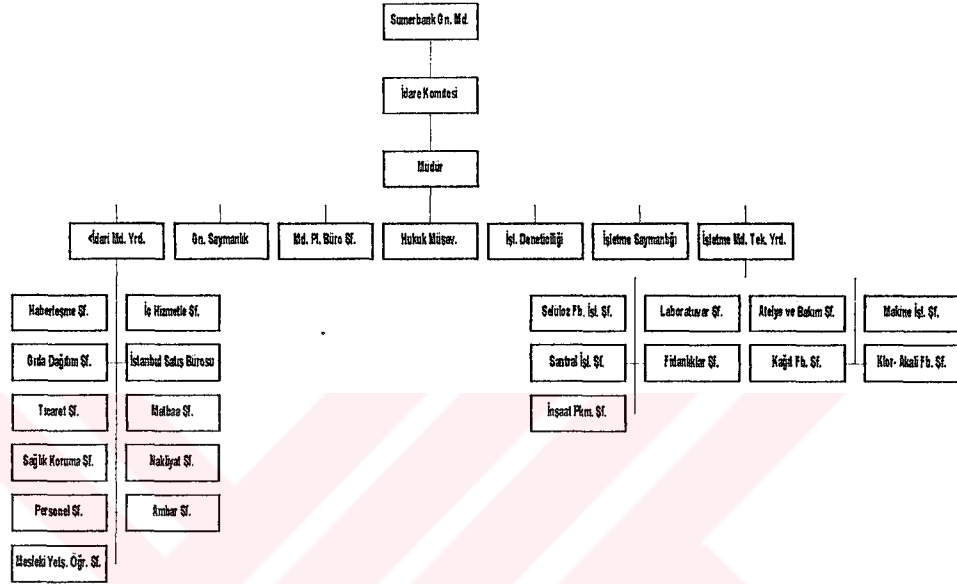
Sumerbank Gn. Md.

İdare Komitesi

Müdür

İdari Md. Yrd.

Gn. Saymanlık

Md. Pl. Büro Sf.

Hukuk Müşav.

İşl. Denetçiliği

İşletme Saymanlığı

İşletme Md. Tek. Yrd.

Haberleşme Şf.

İç Hizmetle Şf.

Gıda Dağıtım Şf.

İstanbul Satış Bürosu

Ticaret Şf.

Matbaa Şf.

Sağlık Koruma Şf.

Nakliyat Şf.

Personel Şf.

Ambar Şf.

Mesleki Yetş. Öğr. Şf.

Selüloz Fb. İşl. Şf.

Laboratuvar Şf.

Atelye ve Bakım Şf.

Makine İşl. Şf.

Santral İşl. Şf.

Fidanlıklar Şf.

Kağıt Fb. Şf.

Klor- Alkali Fb. Şf.

İnşaat Ptm. Şf.